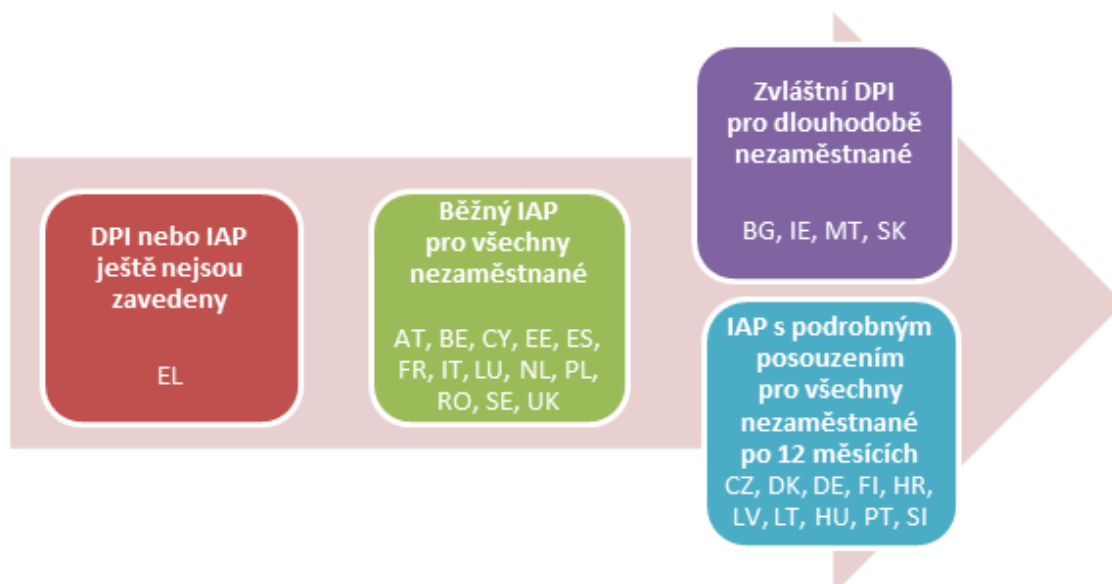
DPI nebo IAP ještě nejsou zavedeny

EL

Běžný IAP pro všechny nezaměstnané

AT, BE, CY, EE, ES, FR, IT, LU, NL, PL, RO, SE, UK

Zvláštní DPI pro dlouhodobě nezaměstnané

BG, IE, MT, SK

IAP s podrobným posouzením pro všechny nezaměstnané po 12 měsících

CZ, DK, DE, FI, HR, LV, LT, HU, PT, SI